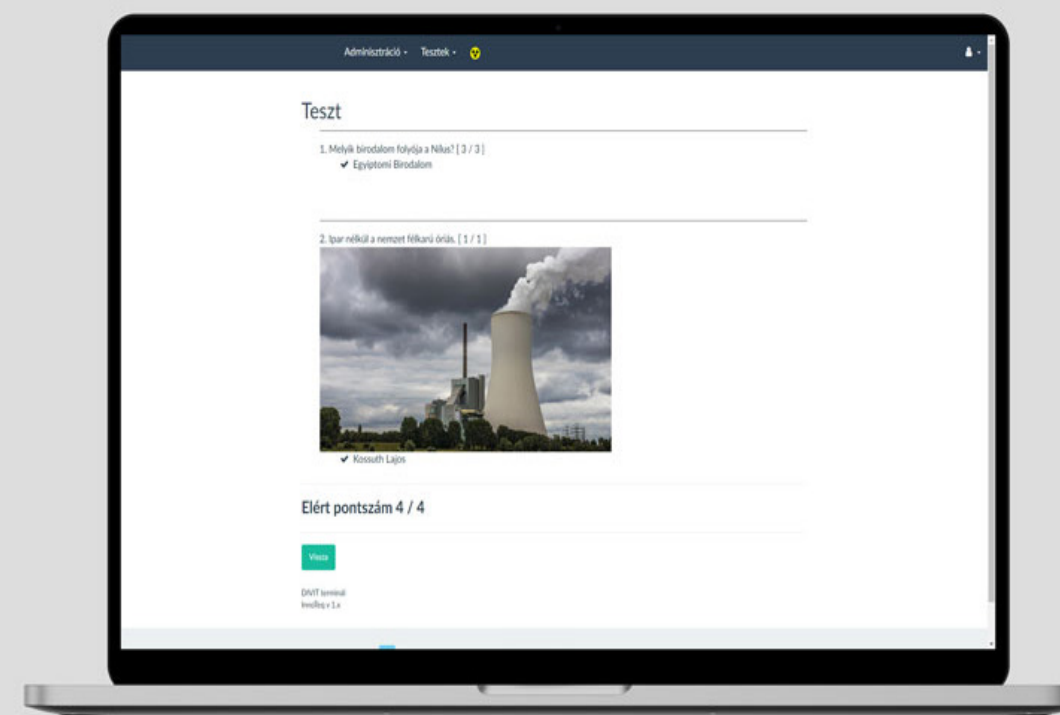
Adminisztráció ▾ Tesztek ▾

Teszt

1. Melyik birodalom folyója a Nílus? [ 3 / 3 ]
✔ Egyiptomi Birodalom

2. Ipar nélkül a nemzet félkarú óriás. [ 1 / 1 ]
✔ Kossuth Lajos

Elért pontszám 4 / 4

Vissza

DIVIT terminal
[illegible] v 1.x